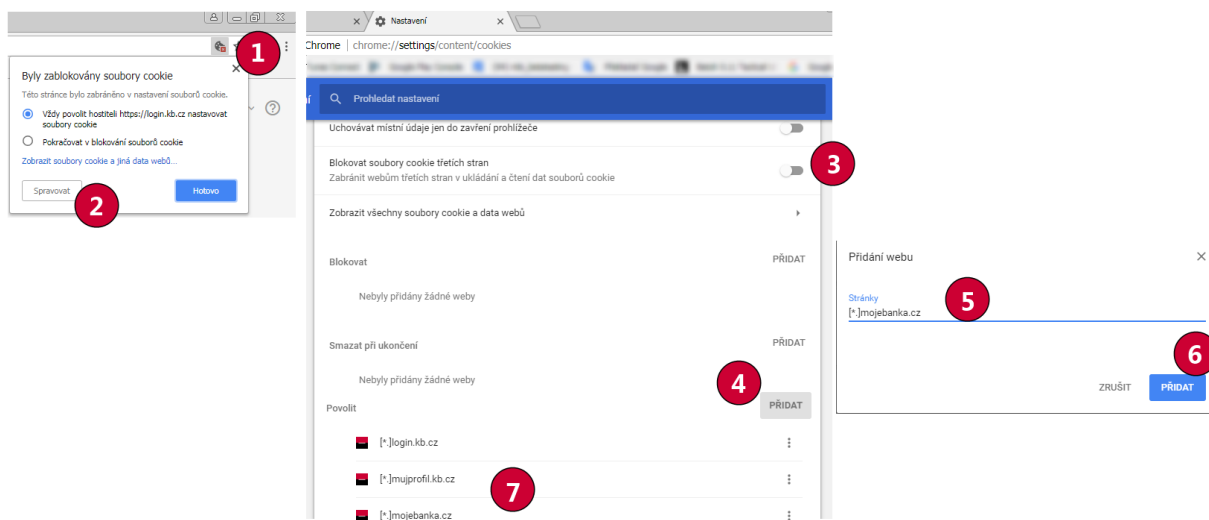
1

Byly zablokovány soubory cookie

Této stránce bylo zabráněno v nastavení souborů cookie.

Vždy povolit hostiteli https://login.kb.cz nastavovat soubory cookie

Pokračovat v blokování souborů cookie

Zobrazit soubory cookie a jiná data webů...

Spravovat

2

Hotovo

Nastavení

Chrome | chrome://settings/content/cookies

Prohledat nastavení

Uchovávat místní údaje jen do zavření prohlížeče

Blokovat soubory cookie třetích stran
Zabránit webům třetích stran v ukládání a čtení dat souborů cookie

3

Zobrazit všechny soubory cookie a data webů

Blokovat

PŘIDAT

Nebyly přidány žádné weby

Smazat při ukončení

PŘIDAT

Nebyly přidány žádné weby

4

Povolit

PŘIDAT

[*.]login.kb.cz

[*.]mujprofil.kb.cz

7

[*.]mojebanka.cz

Přidání webu

Stránky

5

[*.]mojebanka.cz

6

ZRUŠIT

PŘIDAT